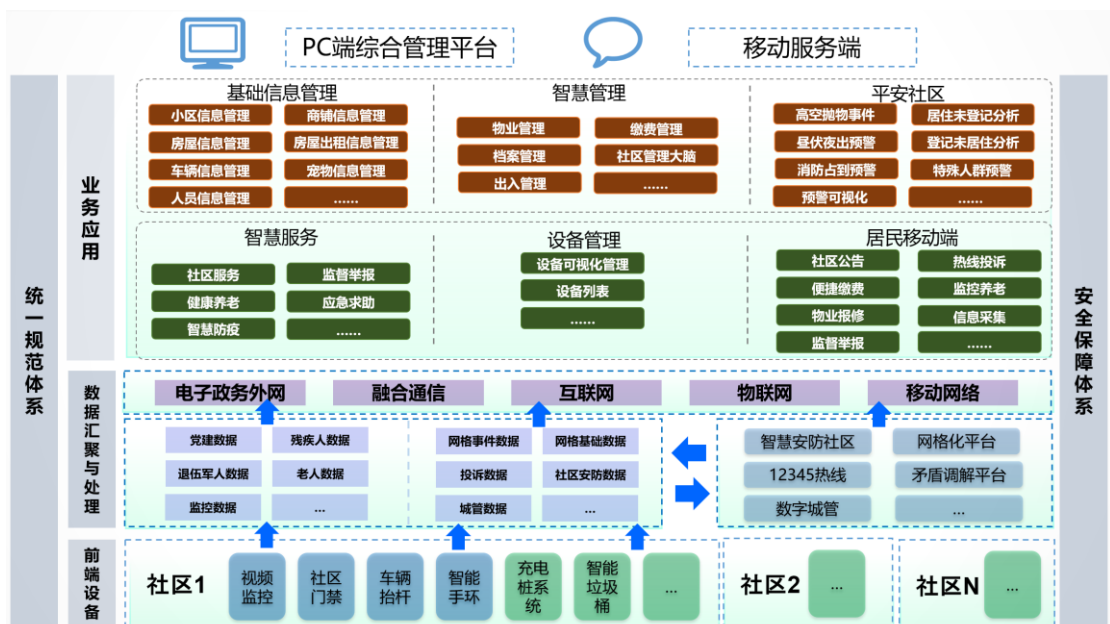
PC端综合管理平台

移动服务端

统一规范体系

业务应用

基础信息管理

小区信息管理
商铺信息管理
房屋信息管理
房屋出租信息管理
车辆信息管理
宠物信息管理
人员信息管理
......

智慧管理

物业管理
缴费管理
档案管理
社区管理大脑
出入管理
......

平安社区

高空抛物事件
居住未登记分析
昼伏夜出预警
登记未居住分析
消防占到预警
特殊人群预警
预警可视化

智慧服务

社区服务
监督举报
健康养老
应急求助
智慧防疫
......

设备管理

设备可视化管理
设备列表
......

居民移动端

社区公告
热线投诉
便捷缴费
监控养老
物业报修
信息采集
监督举报
......

数据汇聚与处理

电子政务外网
融合通信
互联网
物联网
移动网络

党建数据
残疾人数据
退伍军人数据
老人数据
监控数据
...

网格事件数据
网格基础数据
投诉数据
社区安防数据
城管数据
...

智慧安防社区
网格化平台
12345热线
矛盾调解平台
数字城管
...

前端设备

社区1
视频监控
社区门禁
车辆抬杆
智能手环
充电桩系统
智能垃圾桶
...

社区2
...

社区N
...

安全保障体系